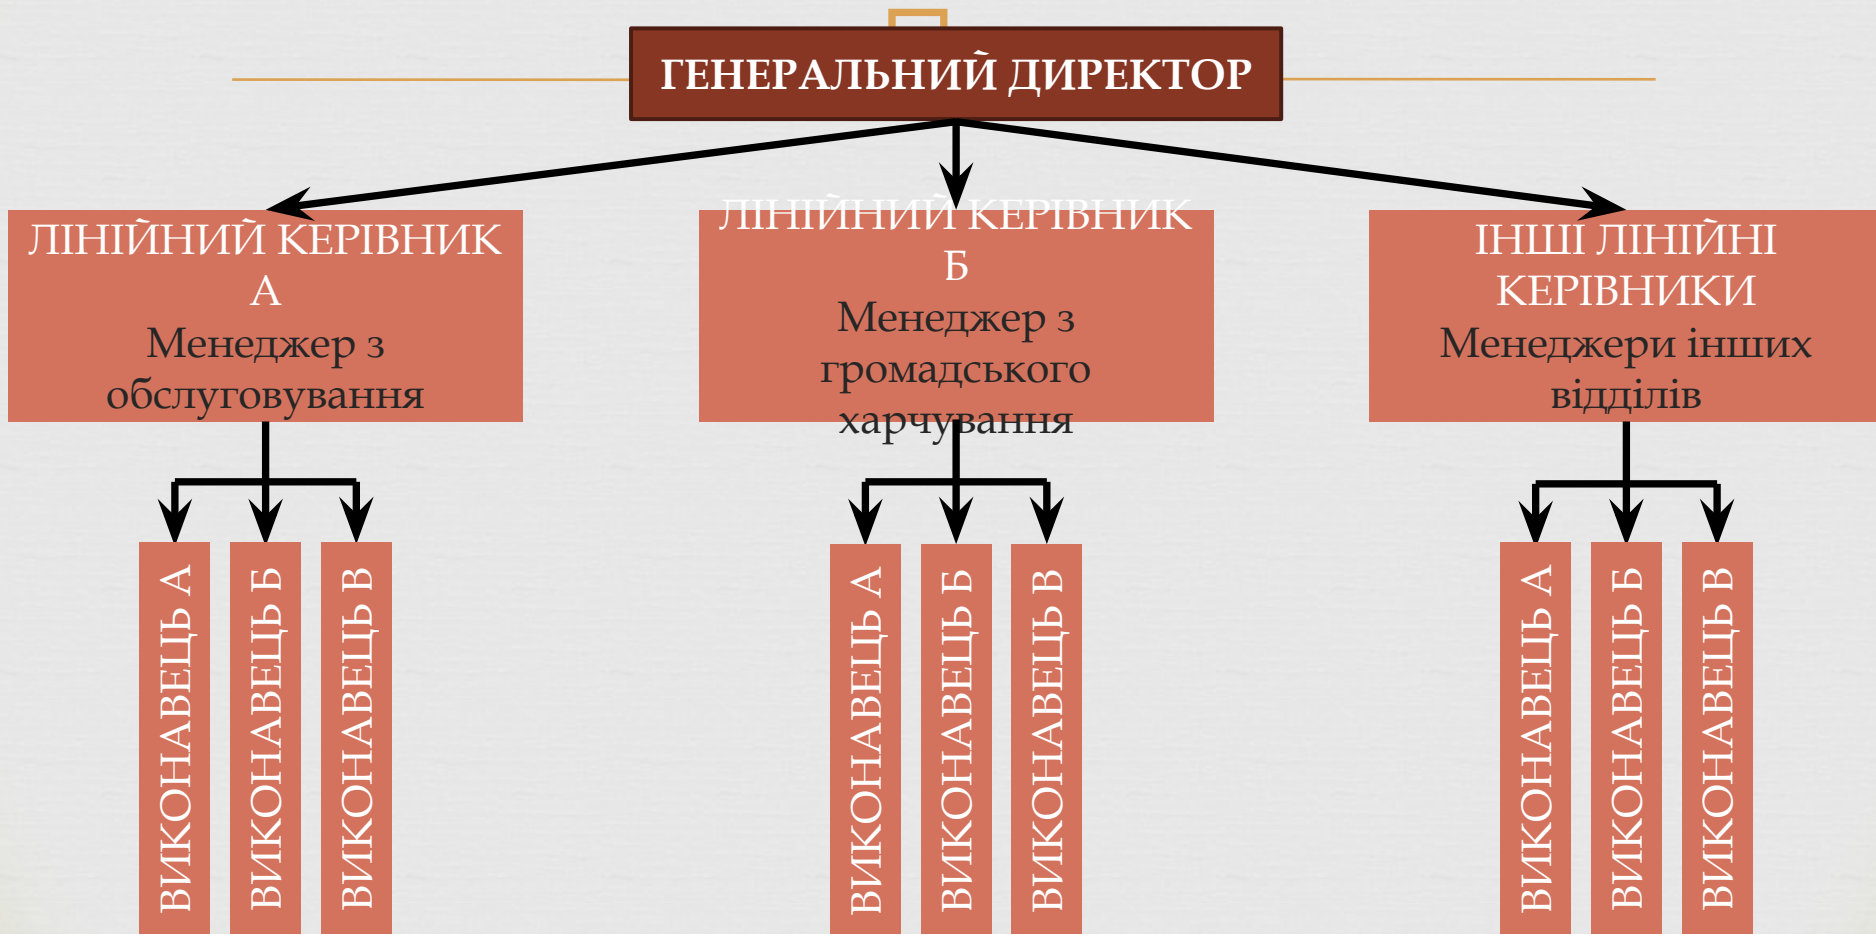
ГЕНЕРАЛЬНИЙ ДИРЕКТОР

ЛІНІЙНИЙ КЕРІВНИК А
Менеджер з обслуговування

ЛІНІЙНИЙ КЕРІВНИК Б
Менеджер з громадського харчування

ІНШІ ЛІНІЙНІ КЕРІВНИКИ
Менеджери інших відділів

ВИКОНАВЕЦЬ А

ВИКОНАВЕЦЬ Б

ВИКОНАВЕЦЬ В

ВИКОНАВЕЦЬ А

ВИКОНАВЕЦЬ Б

ВИКОНАВЕЦЬ В

ВИКОНАВЕЦЬ А

ВИКОНАВЕЦЬ Б

ВИКОНАВЕЦЬ В